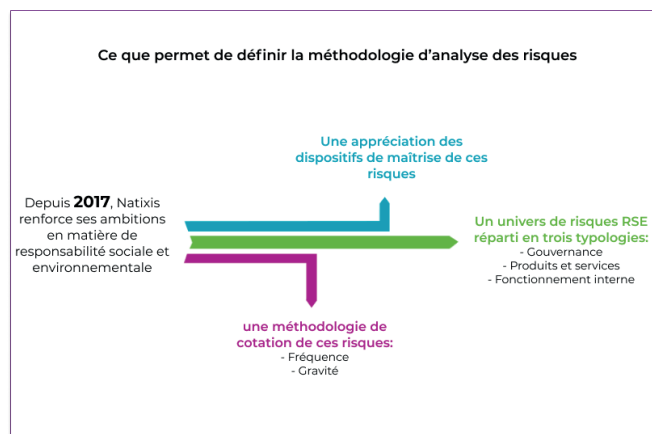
Ce que permet de définir la méthodologie d'analyse des risques

Une appréciation des dispositifs de maîtrise de ces risques

Depuis **2017**, Natixis renforce ses ambitions en matière de responsabilité sociale et environnementale

Un univers de risques RSE réparti en trois typologies:
- Gouvernance
- Produits et services
- Fonctionnement interne

une méthodologie de cotation de ces risques:
- Fréquence
- Gravité